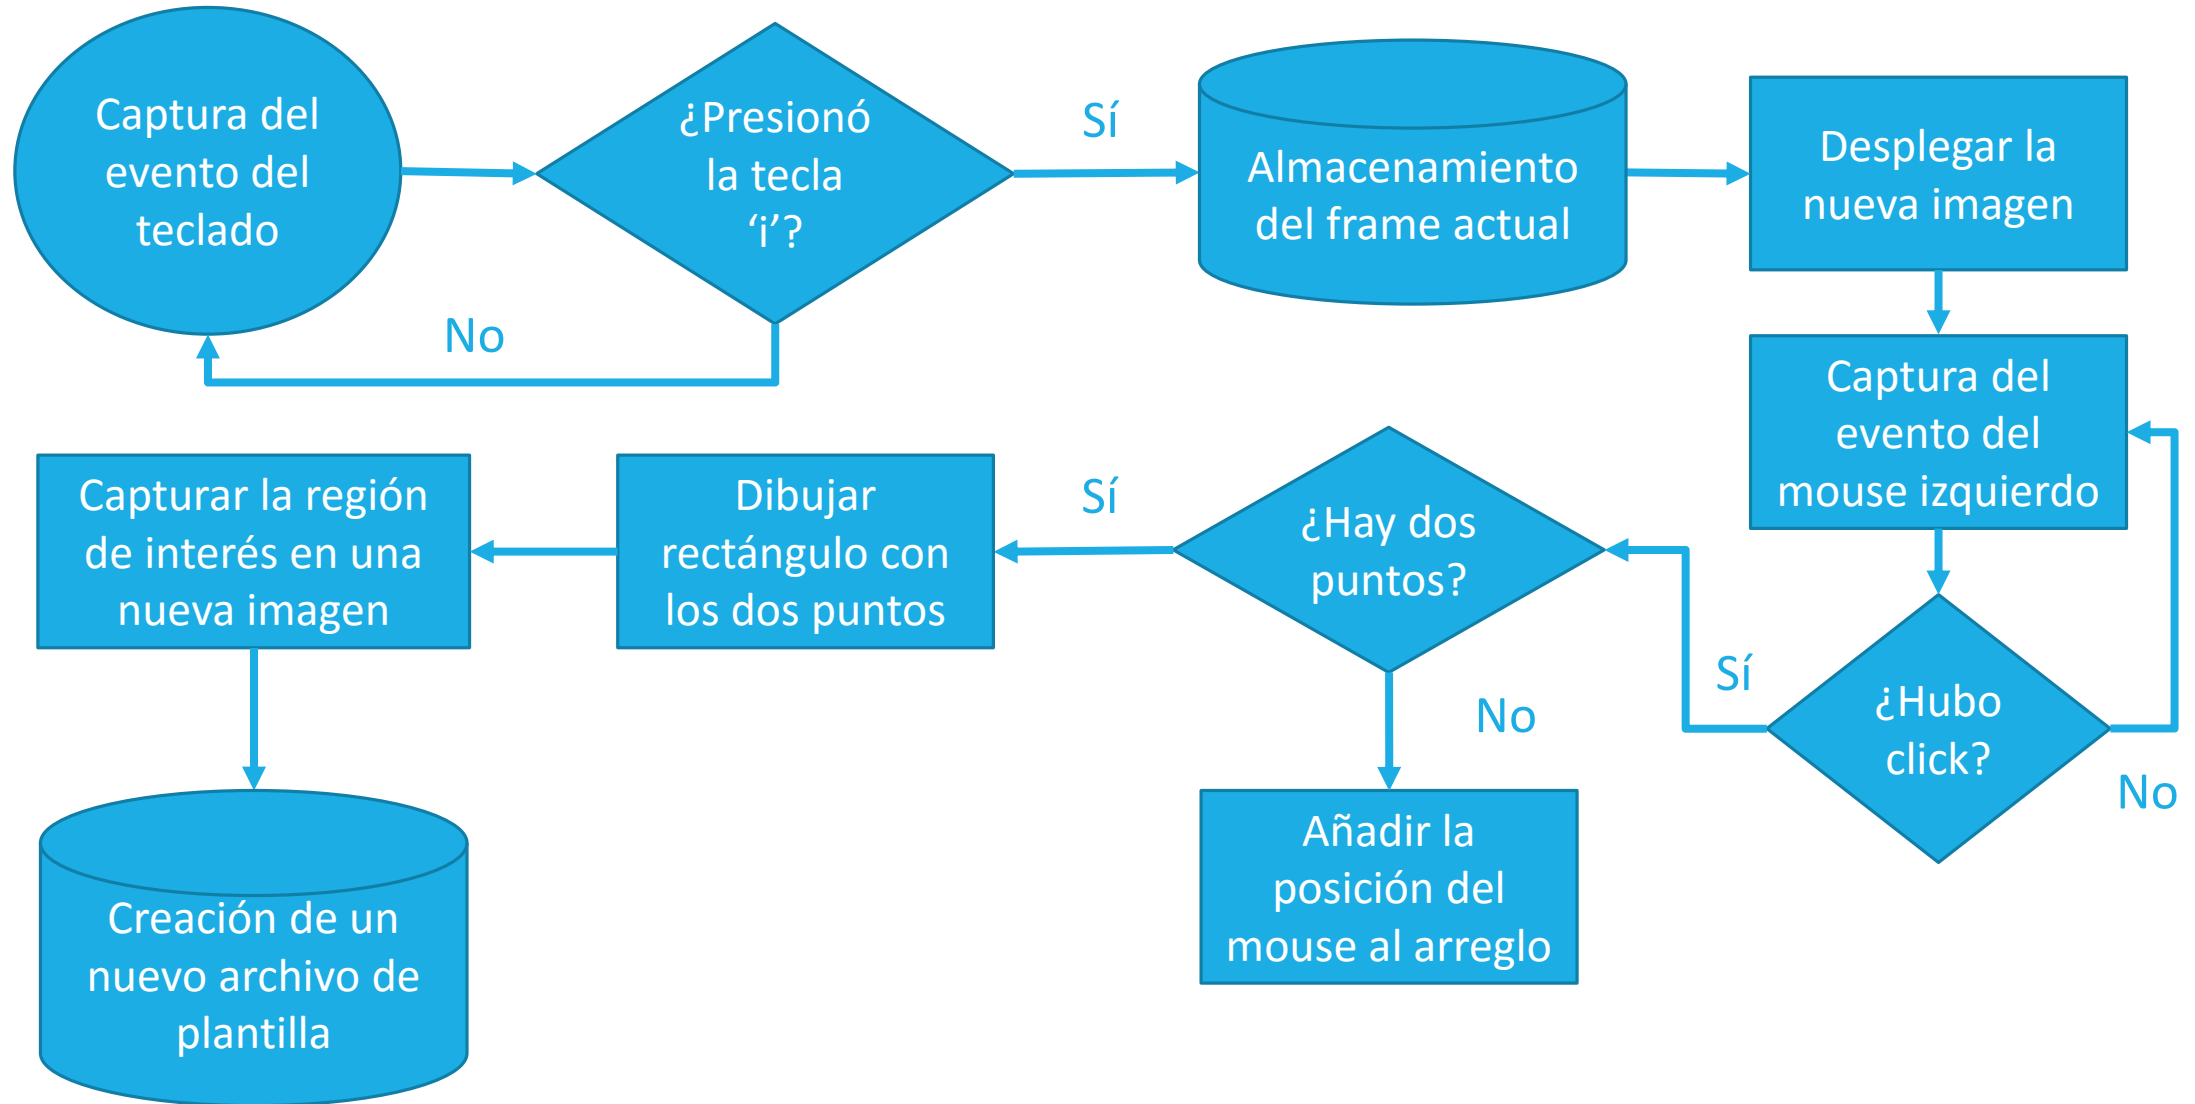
Captura del evento del teclado

¿Presionó la tecla 'i'?

Sí

Almacenamiento del frame actual

Desplegar la nueva imagen

No

Captura del evento del mouse izquierdo

Capturar la región de interés en una nueva imagen

Dibujar rectángulo con los dos puntos

Sí

¿Hay dos puntos?

Sí

¿Hubo click?

No

No

Añadir la posición del mouse al arreglo

Creación de un nuevo archivo de plantilla